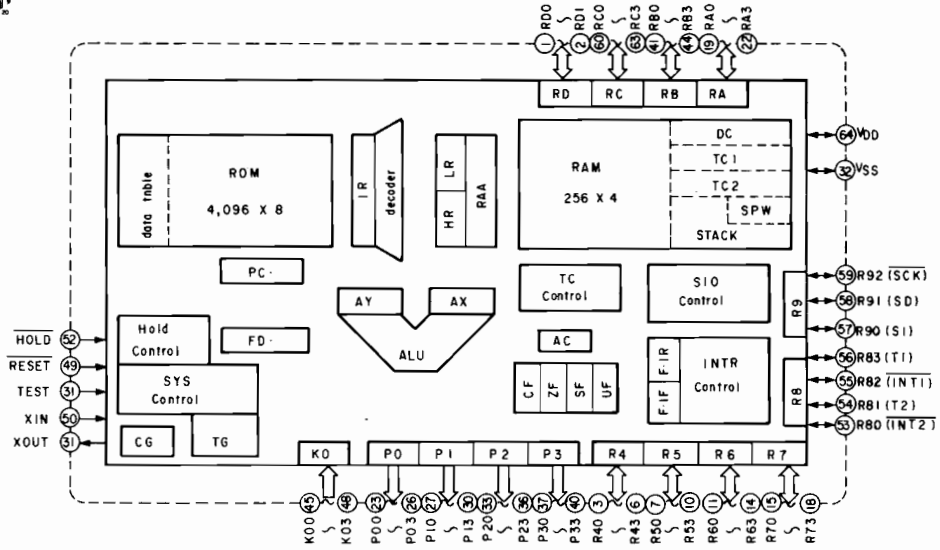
RD0 1 ~ RD1 2 RC0 60 ~ RC3 63 RB0 41 ~ RB3 44 RA0 19 ~ RA3 22

RD RC RB RA

data table ROM 4,096 X 8

IR decoder

LR HR RAA

RAM 256 X 4

DC TC1 TC2 SPW STACK

64 VDD
32 VSS

PC

AY AX ALU

TC Control

SIO Control

R9
59 R92 $\overline{(SCK)}$
58 R91 (SD)
57 R90 (SI)

HOLD 52
RESET 49
TEST 31
XIN 50
XOUT 31

Hold Control

FD

SYS Control

AC

CF ZF SF UF

F-IR F-IF INTR Control

R8
56 R83 (T1)
55 R82 $\overline{(INT1)}$
54 R81 (T2)
53 R80 $\overline{(INT2)}$

CG TG

K0 P0 P1 P2 P3 R4 R5 R6 R7

K00 45 ~ K03 48 P00 23 ~ P03 26 P10 27 ~ P13 30 P20 33 ~ P23 36 P30 37 ~ P33 40 R40 3 ~ R43 6 R50 7 ~ R53 10 R60 11 ~ R63 14 R70 15 ~ R73 18